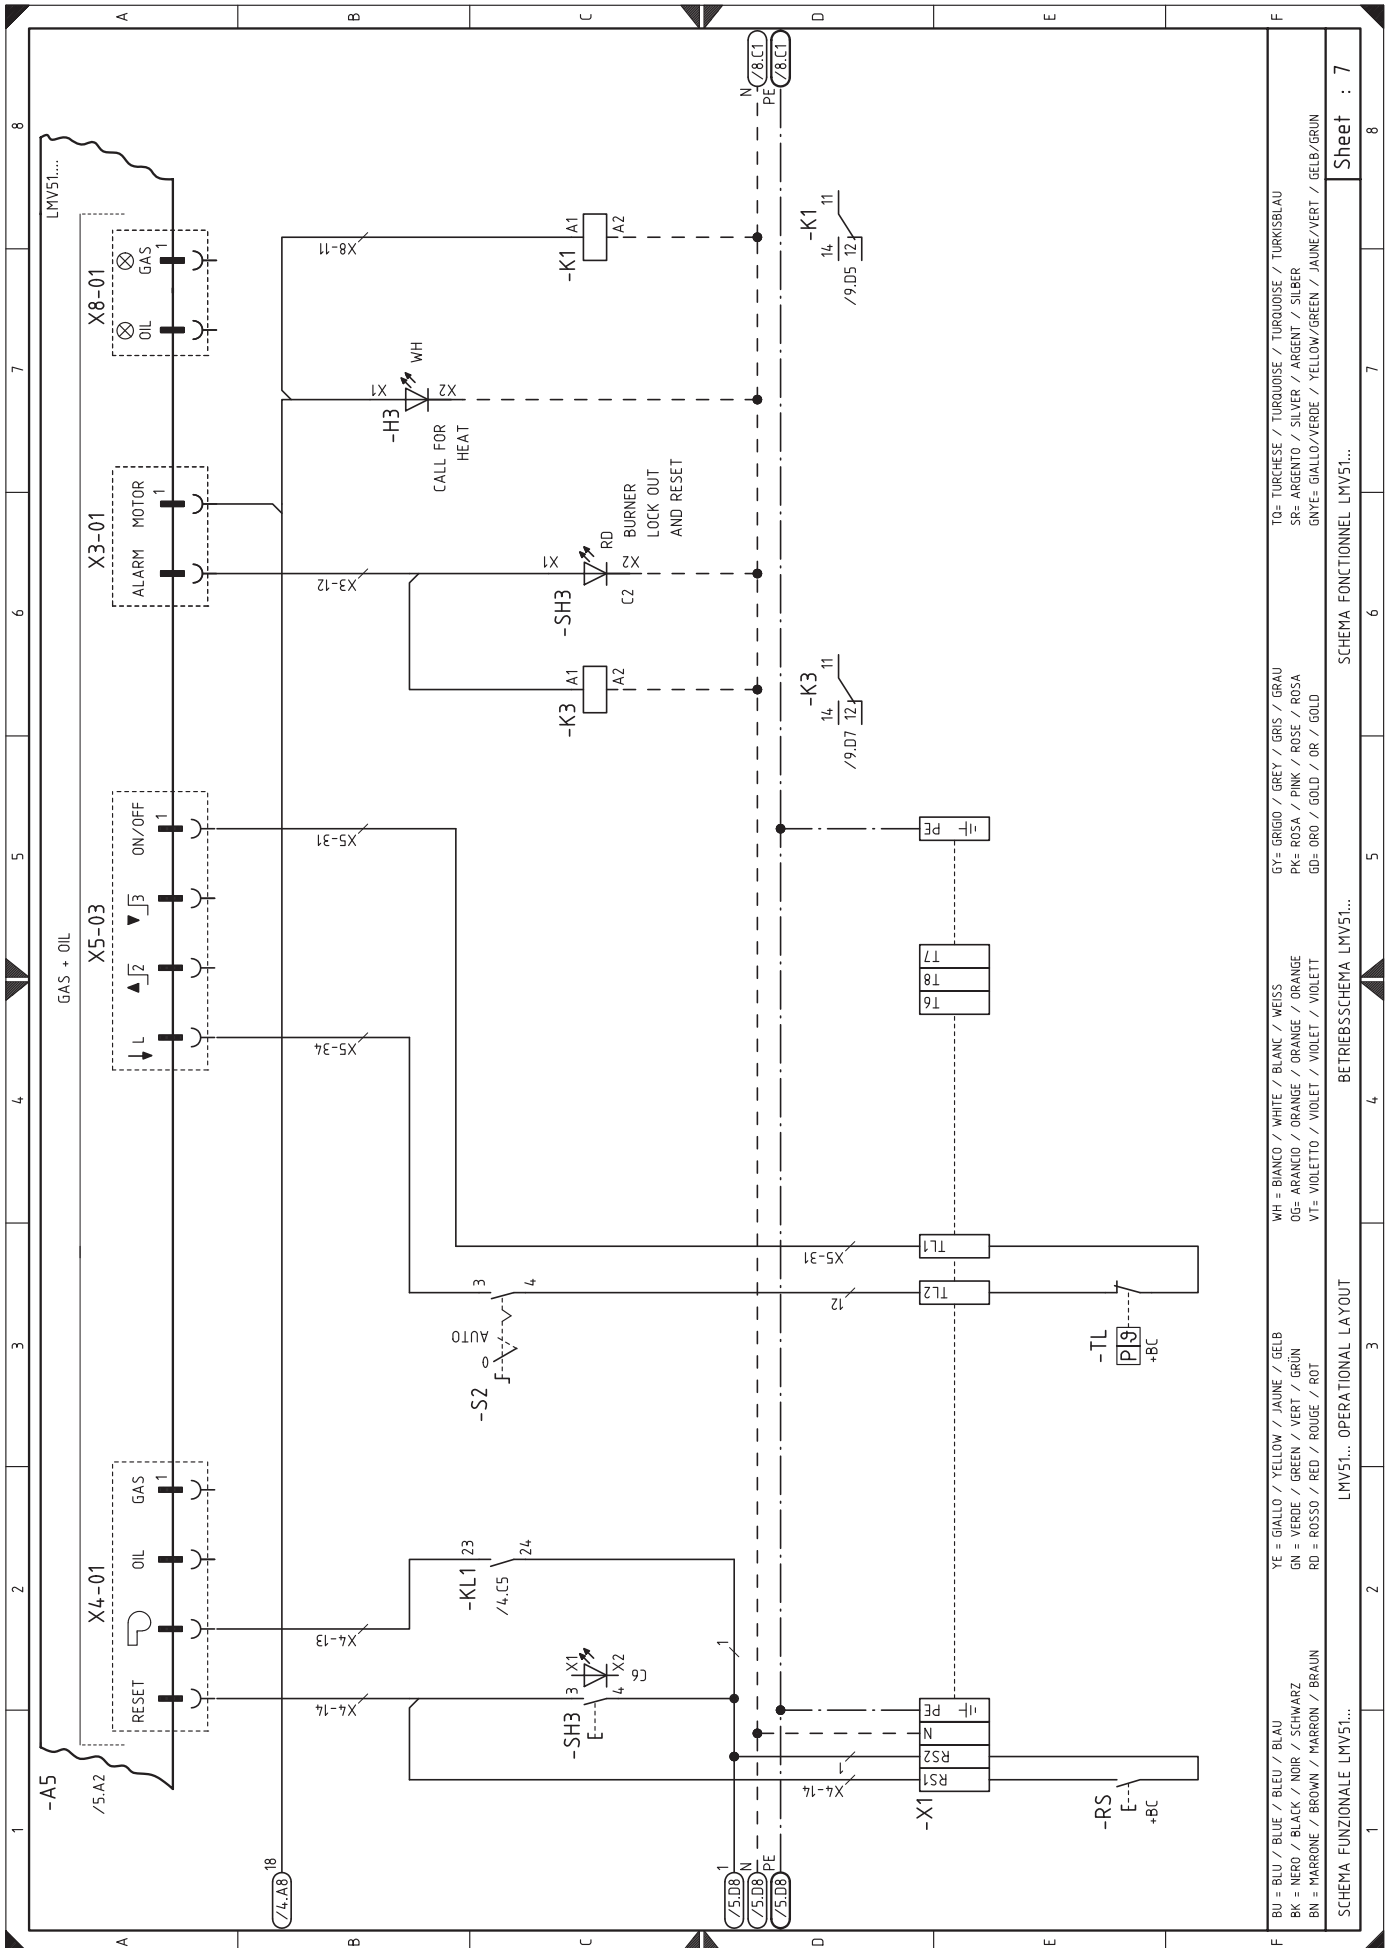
A B C D E F

8 7 6 5 4 3 2 1

LMV51...
X8-01
OIL GAS 1
X3-01
ALARM MOTOR 1
X5-03
L 2 3 ON/OFF 1
GAS + OIL
X4-01
RESET OIL GAS 1
-A5
/5.A2

18
/4.A8

X8-11
A1 A2
-K1
-K1 11
14 12
/9.D5

X1 WH X2
-H3
CALL FOR HEAT

X3-12
X1 RD X2
-SH3 C2
BURNER LOCK OUT AND RESET

A1 A2
-K3
-K3 11
14 12
/9.D7

N /8.C1
PE /8.C1

X5-31
PE
T7
T8
T6
X5-34

X5-31 TL1
12 TL2
3 4
0 AUTO
-S2
-TL
P 9
+BC

23 24
-KL1
/4.C5
X4-13
X4-14
X1 X2
3 4 C6
-SH3
1
1
X4-14
PE
N
RS2
RS1
-X1
-RS
+BC

1 /5.D8
N /5.D8
PE /5.D8

BU = BLU / BLUE / BLEU / BLAU
BK = NERO / BLACK / NOIR / SCHWARZ
BN = MARRONE / BROWN / MARRON / BRAUN
YE = GIALLO / YELLOW / JAUNE / GELB
GN = VERDE / GREEN / VERT / GRÜN
RD = ROSSO / RED / ROUGE / ROT
WH = BIANCO / WHITE / BLANC / WEISS
OG= ARANCIO / ORANGE / ORANGE / ORANGE
VT= VIOLETTO / VIOLET / VIOLET / VIOLETT
GY= GRIGIO / GREY / GRIS / GRAU
PK= ROSA / PINK / ROSE / ROSA
GD= ORO / GOLD / OR / GOLD
TQ= TURCHESE / TURQUOISE / TURQUOISE / TURKISBLAU
SR= ARGENTO / SILVER / ARGENT / SILBER
GNYE= GIALLO/VERDE / YELLOW/GREEN / JAUNE/VERT / GELB/GRUN

SCHEMA FUNZIONALE LMV51... LMV51... OPERATIONAL LAYOUT BETRIEBSSCHEMA LMV51... SCHEMA FONCTIONNEL LMV51...

Sheet : 7